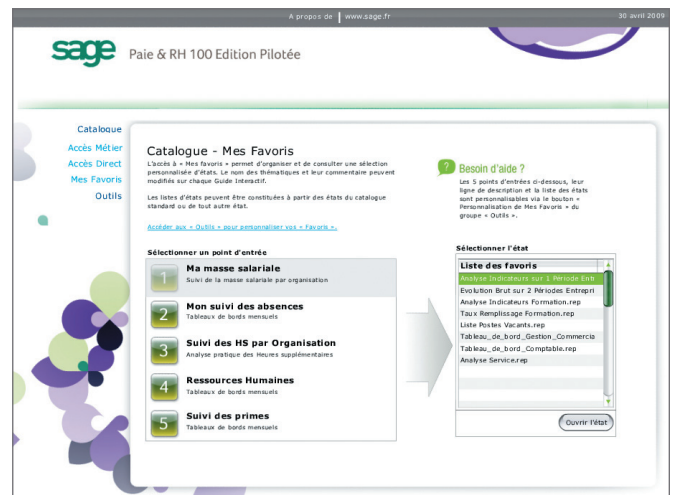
A propos de | www.sage.fr 30 avril 2009

sage Paie & RH 100 Edition Pilotée

Catalogue
Accès Métier
Accès Direct
Mes Favoris
Outils

Catalogue - Mes Favoris

L'accès à « Mes favoris » permet d'organiser et de consulter une sélection personnalisée d'états. Le nom des thématiques et leur commentaire peuvent modifiés sur chaque Guide Interactif.

Les listes d'états peuvent être constituées à partir des états du catalogue standard ou de tout autre état.

Accéder aux « Outils » pour personnaliser vos « Favoris ».

Besoin d'aide ?
Les 5 points d'entrées ci-dessous, leur ligne de description et la liste des états sont personnalisables via le bouton « Personnalisation de Mes Favoris » du groupe « Outils ».

Sélectionner un point d'entrée

1 Ma masse salariale
Suivi de la masse salariale par organisation

2 Mon suivi des absences
Tableaux de bords mensuels

3 Suivi des HS par Organisation
Analyse pratique des Heures supplémentaires

4 Ressources Humaines
Tableaux de bords mensuels

5 Suivi des primes
Tableaux de bords mensuels

Sélectionner l'état

Liste des favoris
Analyse Indicateurs sur 1 Période Entr
Evolution Brut sur 2 Périodes Entrepri
Analyse Indicateurs Formation.rep
Taux Remplissage Formation.rep
Liste Postes Vacants.rep
Tableau_de_bord_Gestion_Commercia
Tableau_de_bord_Comptable.rep
Analyse Service.rep

Ouvrir l'état